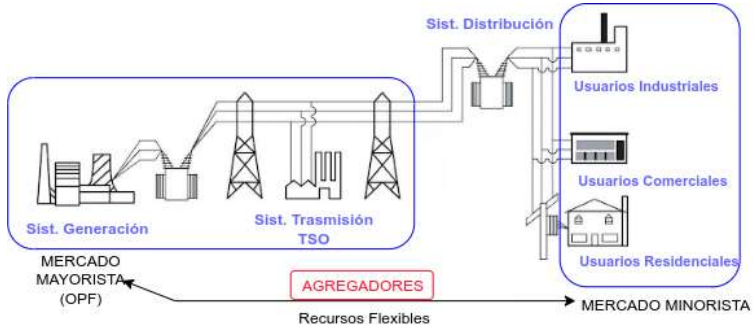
Sist. Distribución

Usuarios Industriales

Usuarios Comerciales

Usuarios Residenciales

Sist. Generación

Sist. Trasmisión TSO

MERCADO MAYORISTA (OPF)

AGREGADORES

Recursos Flexibles

MERCADO MINORISTA